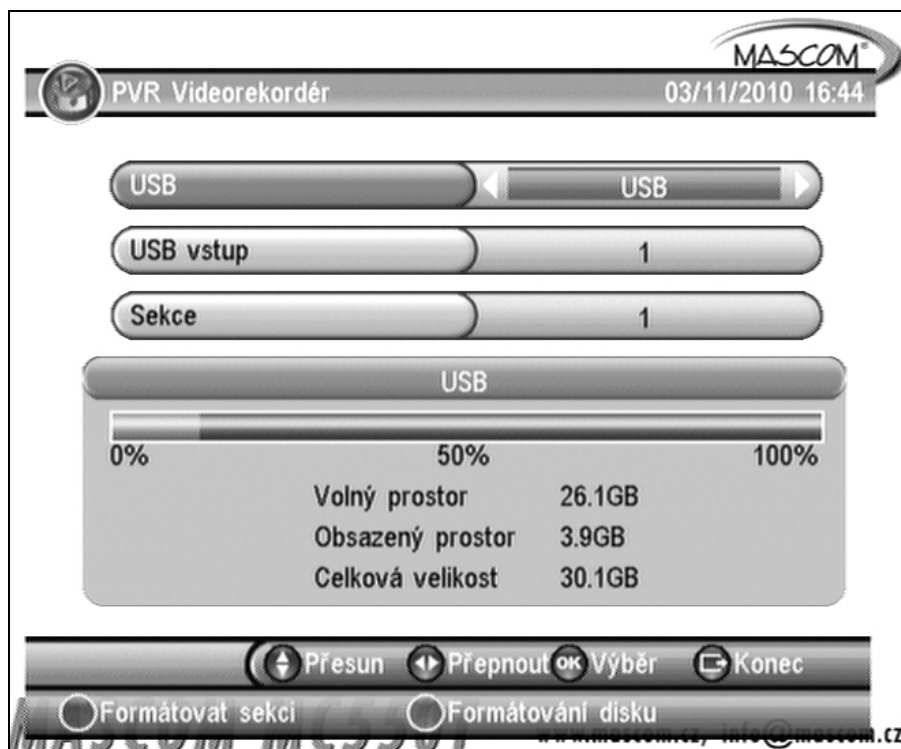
MASCOM

PVR Videorekordér 03/11/2010 16:44

USB USB

USB vstup 1

Sekce 1

USB

0% 50% 100%

Volný prostor 26.1GB

Obsazený prostor 3.9GB

Celková velikost 30.1GB

Přesun Přepnout OK Výběr Konec

Formátovat sekci Formátování disku

MASCOM MC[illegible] www.mascom.cz, info@mascom.cz